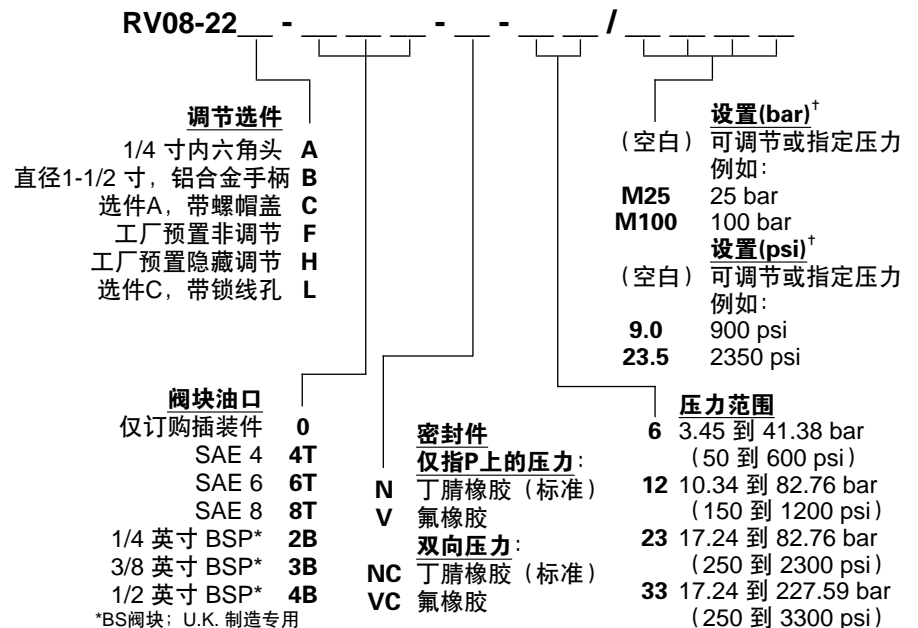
RV08-22__ - __ __ __ - __ - __ __ / __ __ __ __

调节选件
1/4 寸内六角头 A
直径1-1/2 寸，铝合金手柄 B
选件A，带螺帽盖 C
工厂预置非调节 F
工厂预置隐藏调节 H
选件C，带锁线孔 L

阀块油口
仅订购插装件 0
SAE 4 4T
SAE 6 6T
SAE 8 8T
1/4 英寸 BSP* 2B
3/8 英寸 BSP* 3B
1/2 英寸 BSP* 4B
*BS阀块；U.K. 制造专用

密封件
仅指P上的压力：
N 丁腈橡胶（标准）
V 氟橡胶
双向压力：
NC 丁腈橡胶（标准）
VC 氟橡胶

设置(bar)†
（空白） 可调节或指定压力
例如：
M25 25 bar
M100 100 bar
设置(psi)†
（空白） 可调节或指定压力
例如：
9.0 900 psi
23.5 2350 psi

压力范围
6 3.45 到 41.38 bar
（50 到 600 psi）
12 10.34 到 82.76 bar
（150 到 1200 psi）
23 17.24 到 82.76 bar
（250 到 2300 psi）
33 17.24 到 227.59 bar
（250 到 3300 psi）